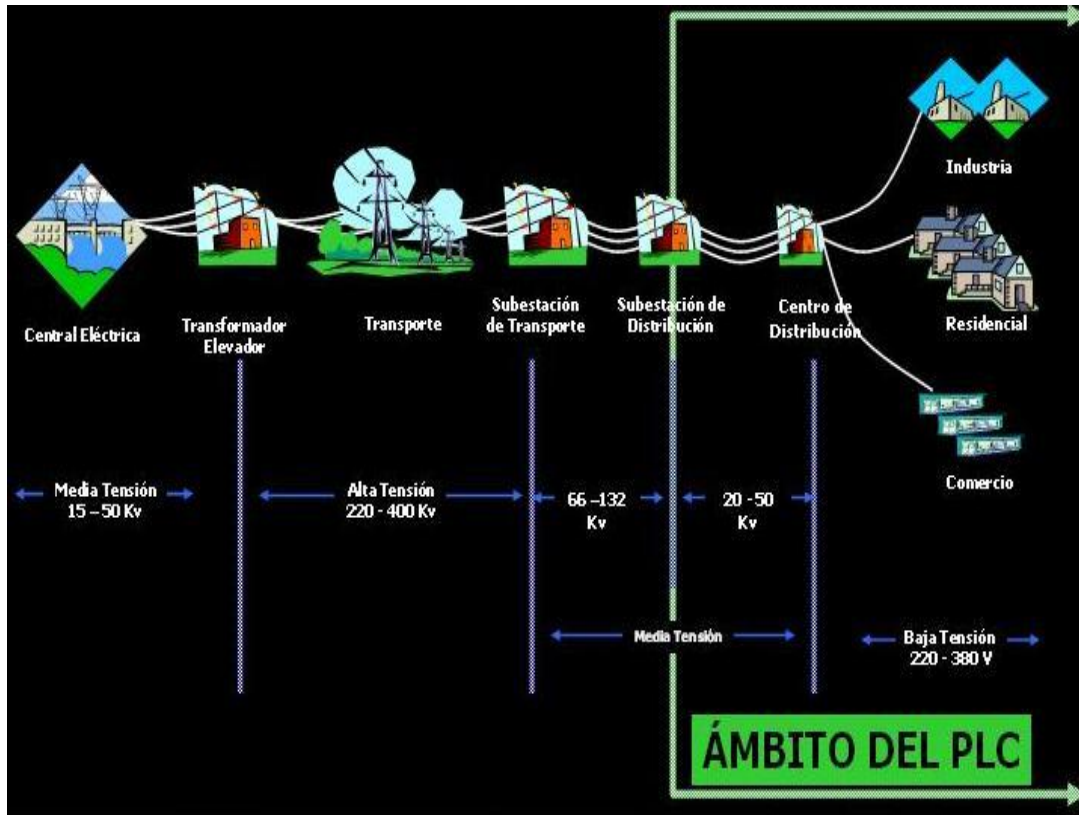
Industria

Central Eléctrica

Transformador Elevador

Transporte

Subestación de Transporte

Subestación de Distribución

Centro de Distribución

Residencial

Comercio

Media Tensión 15 – 50 Kv

Alta Tensión 220 - 400 Kv

66 –132 Kv

20 - 50 Kv

Media Tensión

Baja Tensión 220 - 380 V

ÁMBITO DEL PLC